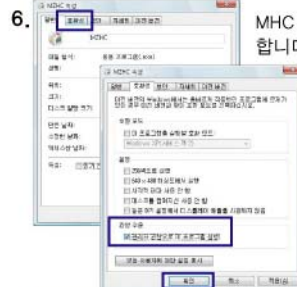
6.

MHC 속성

호환성

MHC

합니다

MHC 속성

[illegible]

호환 모드

이 프로그램을 실행할 호환 모드:

Windows XP (서비스 팩 2)

설정

256 색으로 실행

640 x 480 화면 해상도에서 실행

시각적 테마 사용 안 함

데스크톱 컴포지션 사용 안 함

높은 DPI 설정에서 디스플레이 배율을 사용하지 않음

권한 수준

관리자 권한으로 이 프로그램 실행

모든 사용자에 대한 설정 표시

확인

취소

적용(A)